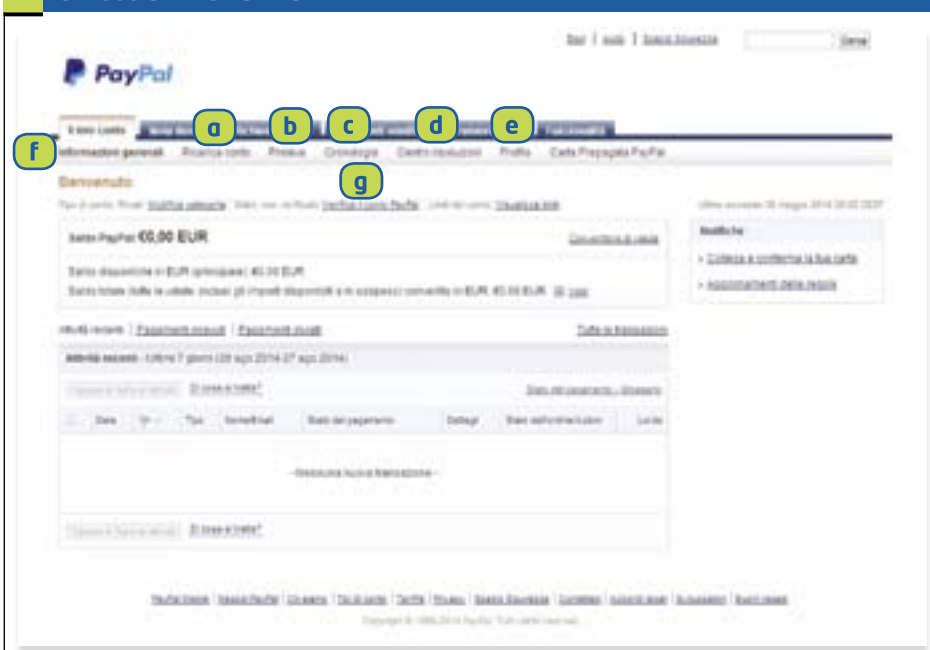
Esci | Aiuto | Centro sicurezza Cerca

PayPal

Il mio conto a b c d e

f Informazioni generali Ricarica conto Preleva Cronologia Centro risoluzioni Profilo Carta Prepagata PayPal

g

Benvenuto

Tipo di conto: Privati Modifica categoria Stato: non verificato Verifica il conto PayPal Limiti del conto: Visualizza limiti

Ultimo accesso: 26 maggio 2014 20:05 CEST

Saldo PayPal: €0,00 EUR

Convertitore di valuta

Saldo disponibile in EUR (principale): €0,00 EUR

Saldo totale (tutte le valute, inclusi gli importi disponibili e in sospeso) convertito in EUR: €0,00 EUR

Notifiche

Collega e conferma la tua carta

Aggiornamenti delle regole

Attività recenti | Pagamenti ricevuti | Pagamenti inviati

Tutte le transazioni

Attività recenti - Ultimi 7 giorni (20 ago 2014-27 ago 2014)

Di cosa si tratta?

Stato del pagamento - Glossario

| | Data | | Tipo | Nome/Email | Stato del pagamento | Dettagli | Stato dell'ordine/azioni | Lordo |
|---|---|---|---|---|---|---|---|---|

- Nessuna nuova transazione -

Di cosa si tratta?

PayPal Mobile | Negozi PayPal | Chi siamo | Tipi di conto | Tariffe | Privacy | Centro Sicurezza | Contattaci | Accordi legali | Sviluppatori | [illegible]

Copyright © 1999-2014 PayPal. Tutti i diritti riservati.